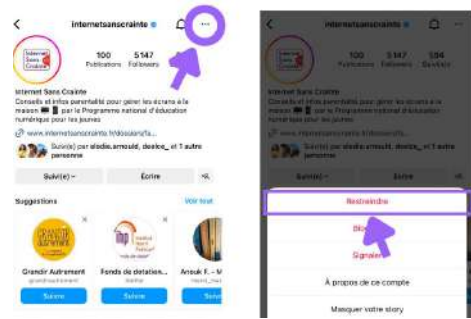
internetsanscrainte

Internet Sans Crainte

100 Publications
5147 Followers

Internet Sans Crainte
Conseils et infos parentalité pour gérer les écrans à la maison par le Programme national d'éducation numérique pour les jeunes
www.internetsanscrainte.fr/dossiers/la...
Suivi(e) par elodie.arnould, doxice_ et 1 autre personne

Suivi(e)
Écrire

Suggestions
Voir tout

GRANDIR AUTREMENT
Grandir Autrement
grandirautrement
Suivre

Fonds de dotation...
Suivre

Arnoult F. - M
Suivre

internetsanscrainte

100
5147
594

Internet Sans Crainte
Conseils et infos parentalité pour gérer les écrans à la maison par le Programme national d'éducation numérique pour les jeunes
www.internetsanscrainte.fr/dossiers/la...
Suivi(e) par elodie.arnould, doxice_ et 1 autre personne

Suivi(e)
Écrire

Restreindre
Blo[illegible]
Signaler
À propos de ce compte
Masquer votre story